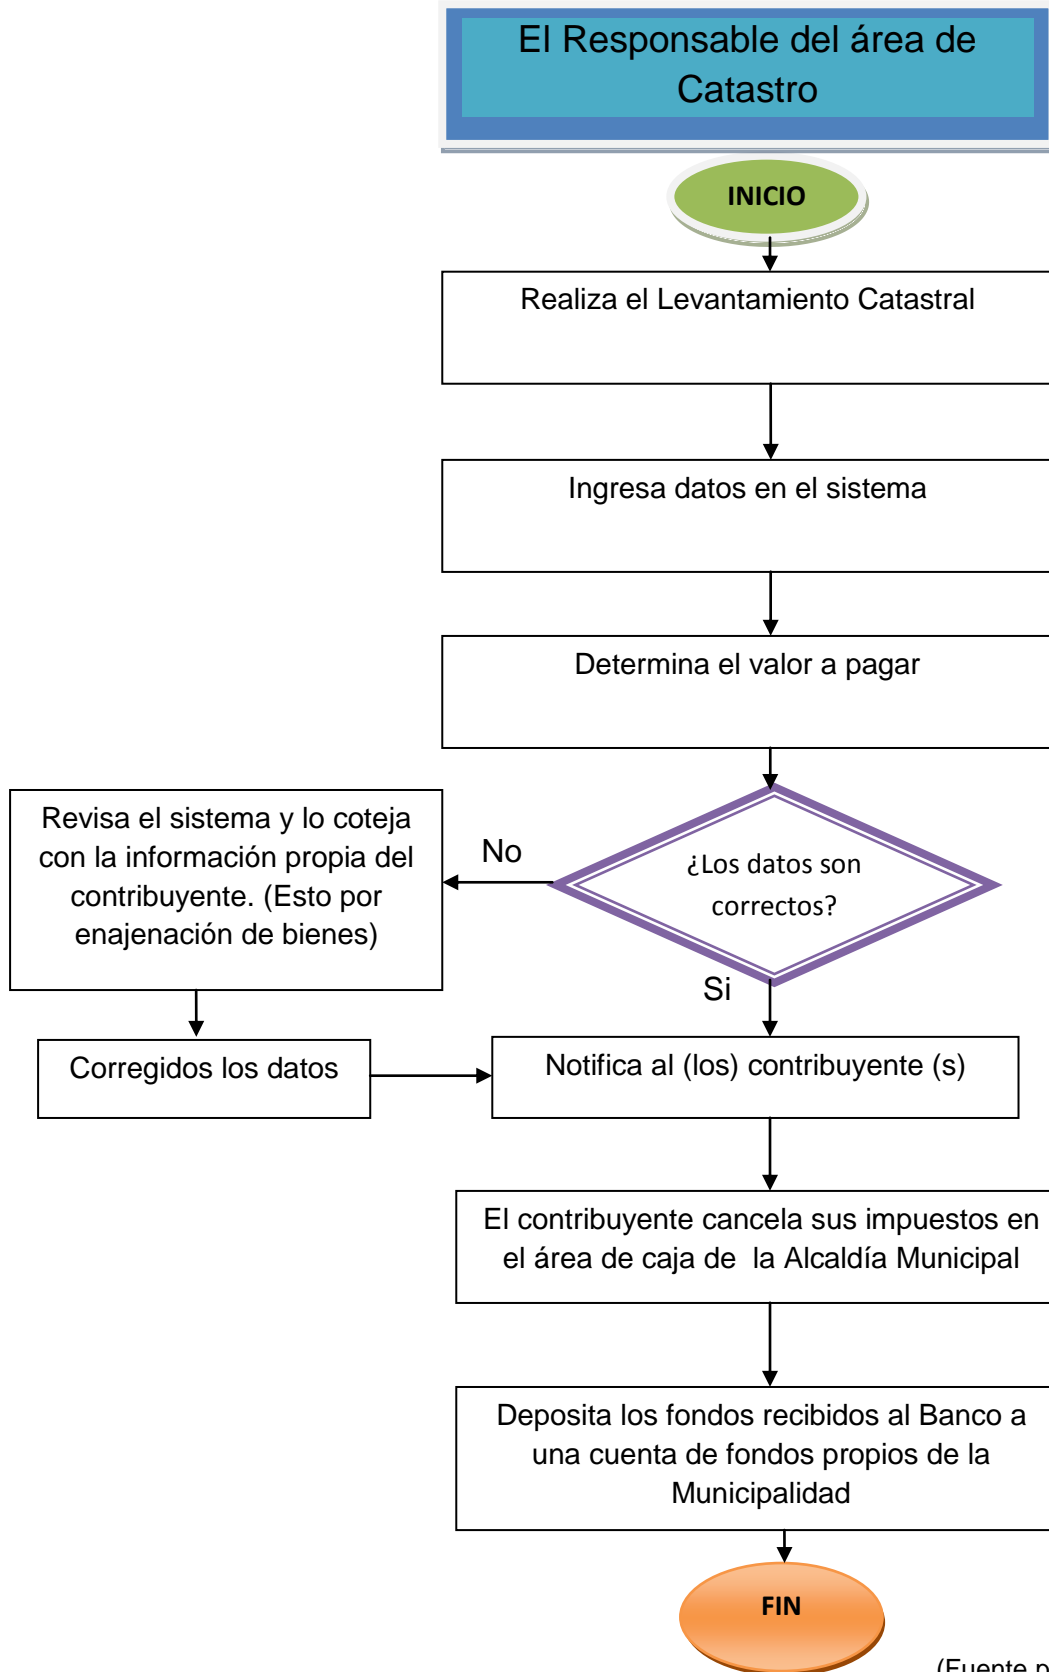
El Responsable del área de Catastro

INICIO

Realiza el Levantamiento Catastral

Ingresa datos en el sistema

Determina el valor a pagar

Revisa el sistema y lo coteja con la información propia del contribuyente. (Esto por enajenación de bienes)

No

¿Los datos son correctos?

Si

Corregidos los datos

Notifica al (los) contribuyente (s)

El contribuyente cancela sus impuestos en el área de caja de la Alcaldía Municipal

Deposita los fondos recibidos al Banco a una cuenta de fondos propios de la Municipalidad

FIN

(Fuente p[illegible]